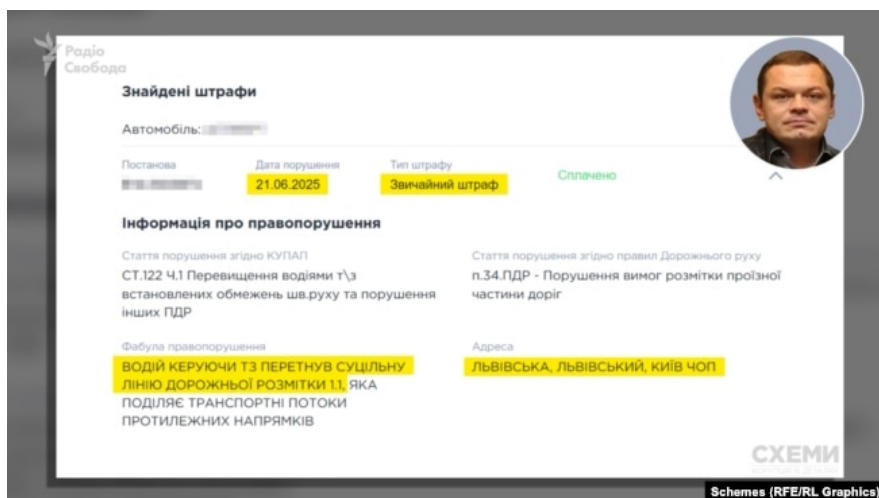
Радіо Свобода

Знайдені штрафи

Автомобіль: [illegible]

Постанова
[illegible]

Дата порушення
21.06.2025

Тип штрафу
Звичайний штраф

Сплачено

Інформація про правопорушення

Стаття порушення згідно КУПАП
СТ.122 Ч.1 Перевищення водіями т\з встановлених обмежень шв.руху та порушення інших ПДР

Стаття порушення згідно правил Дорожнього руху
п.34.ПДР - Порушення вимог розмітки проїзної частини доріг

Фабула правопорушення
ВОДІЙ КЕРУЮЧИ ТЗ ПЕРЕТНУВ СУЦІЛЬНУ ЛІНІЮ ДОРОЖНЬОЇ РОЗМІТКИ 1.1, ЯКА ПОДІЛЯЄ ТРАНСПОРТНІ ПОТОКИ ПРОТИЛЕЖНИХ НАПРЯМКІВ

Адреса
ЛЬВІВСЬКА, ЛЬВІВСЬКИЙ, КИЇВ ЧОП

СХЕМИ

Schemes (RFE/RL Graphics)